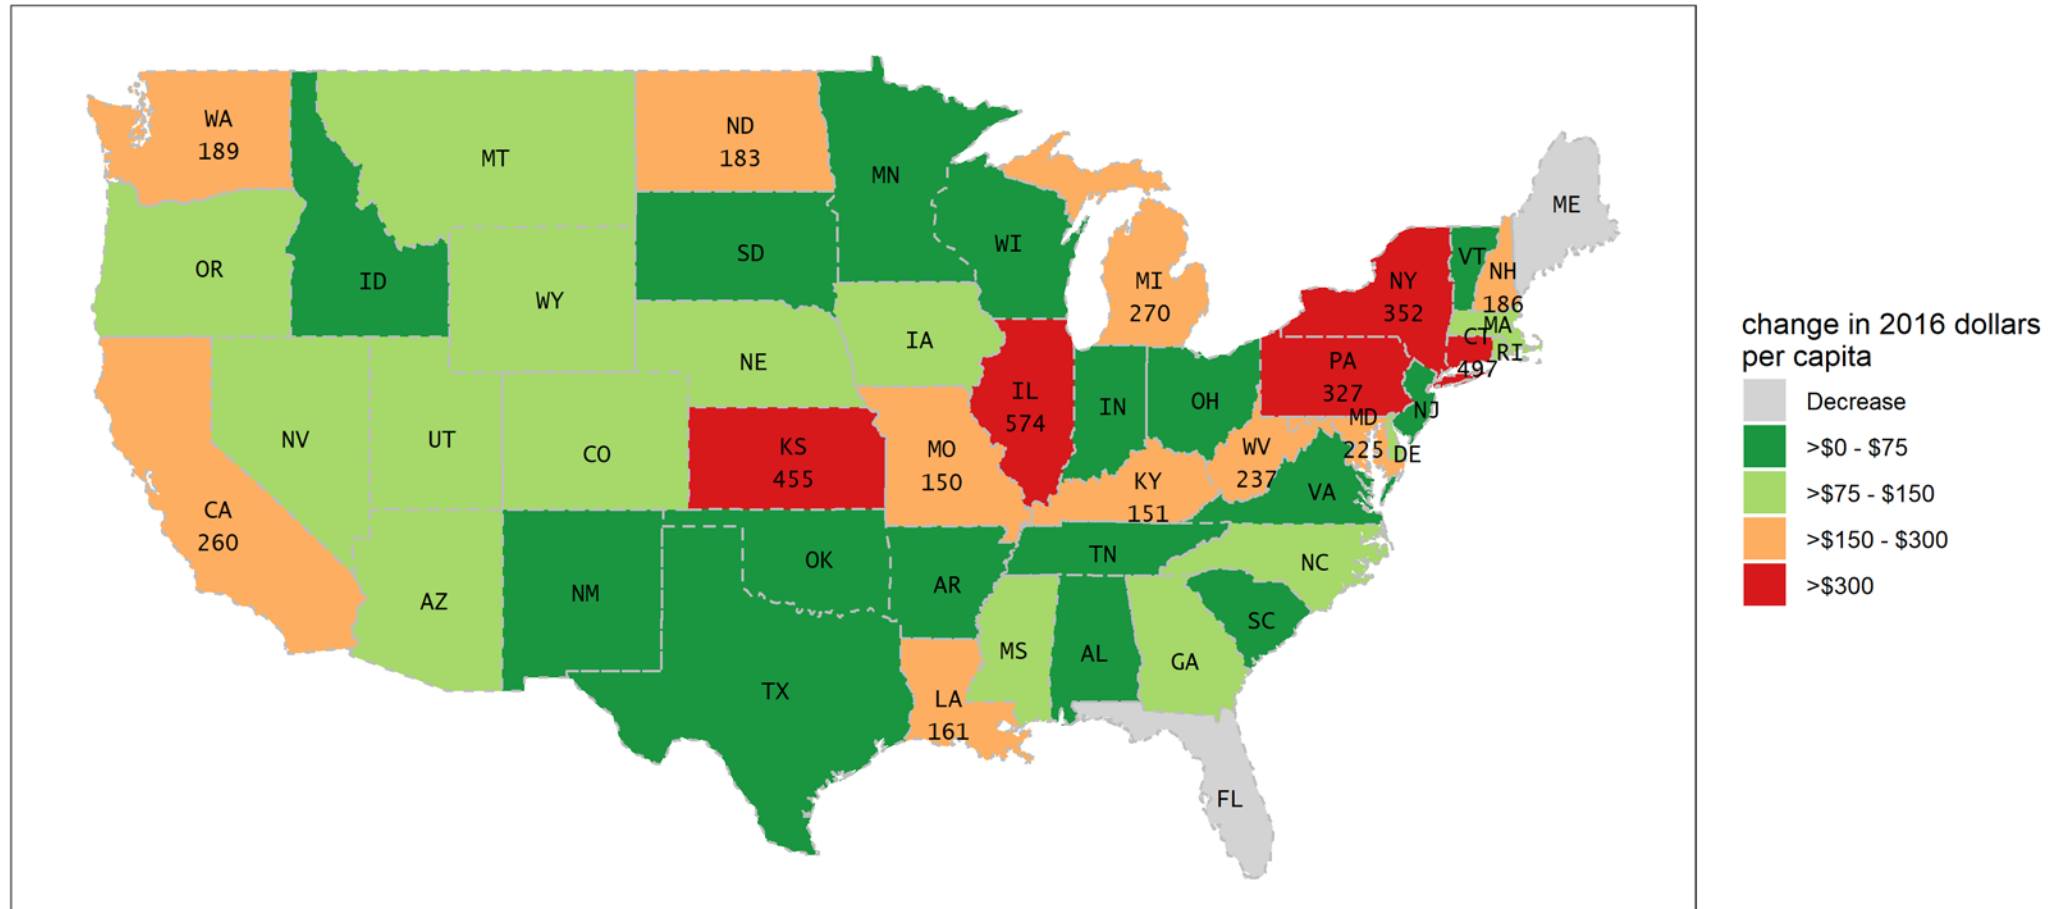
WA
189

MT

ND
183

MN

ME

OR

ID

SD

WI

MI
270

VT

NH
186

NY
352

WY

IA

MA

CT

RI

497

NE

IL
574

IN

OH

PA
327

NJ

MD
225

DE

NV

UT

CO

KS
455

MO
150

WV
237

KY
151

VA

CA
260

OK

TN

NC

AZ

NM

AR

SC

MS

AL

GA

TX

LA
161

FL

change in 2016 dollars per capita
Decrease
>$0 - $75
>$75 - $150
>$150 - $300
>$300